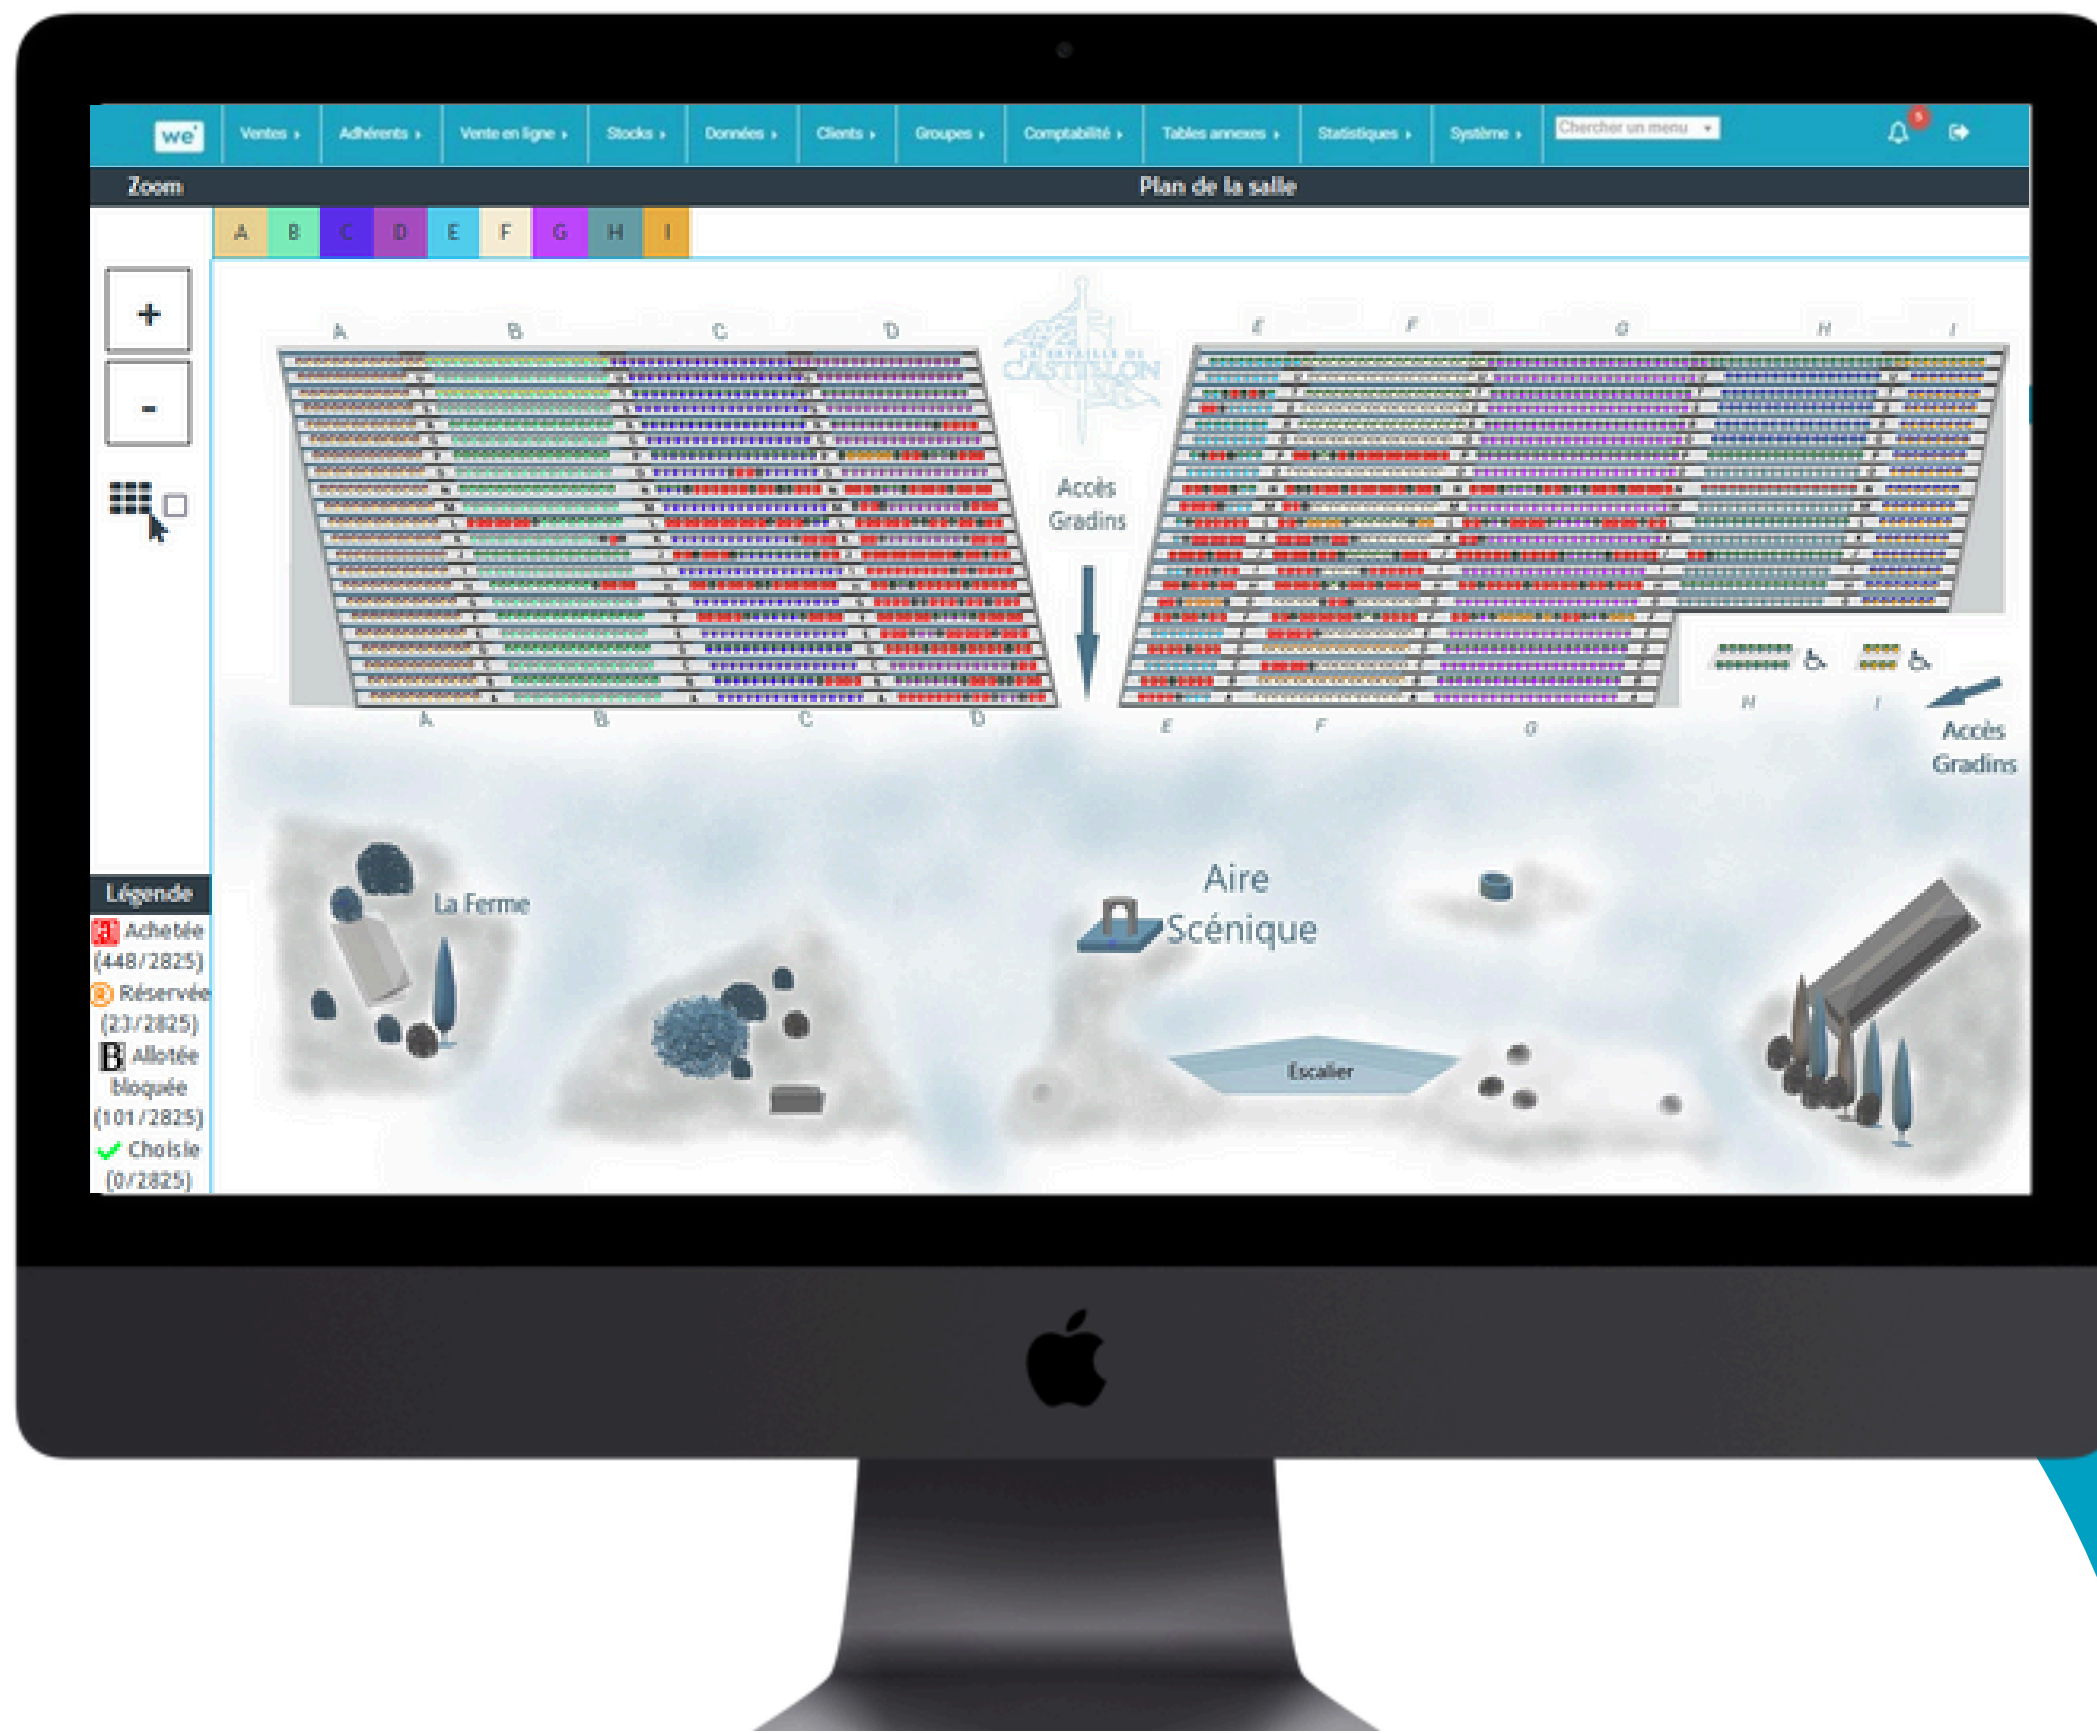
we Ventes ▸ Adhérents ▸ Vente en ligne ▸ Stocks ▸ Données ▸ Clients ▸ Groupes ▸ Comptabilité ▸ Tables annexes ▸ Statistiques ▸ Système ▸ Chercher un menu

Zoom

Plan de la salle

A B C D E F G H I

+

-

A B C D

E F G H I

LA BATAILLE DE CASTILLON

Accès Gradins

A B C D

E F G

H I

Accès Gradins

Légende

Achetée (448/2825)

Réservée (23/2825)

Allotée bloquée (101/2825)

Choisie (0/2825)

La Ferme

Aire Scénique

Escalier